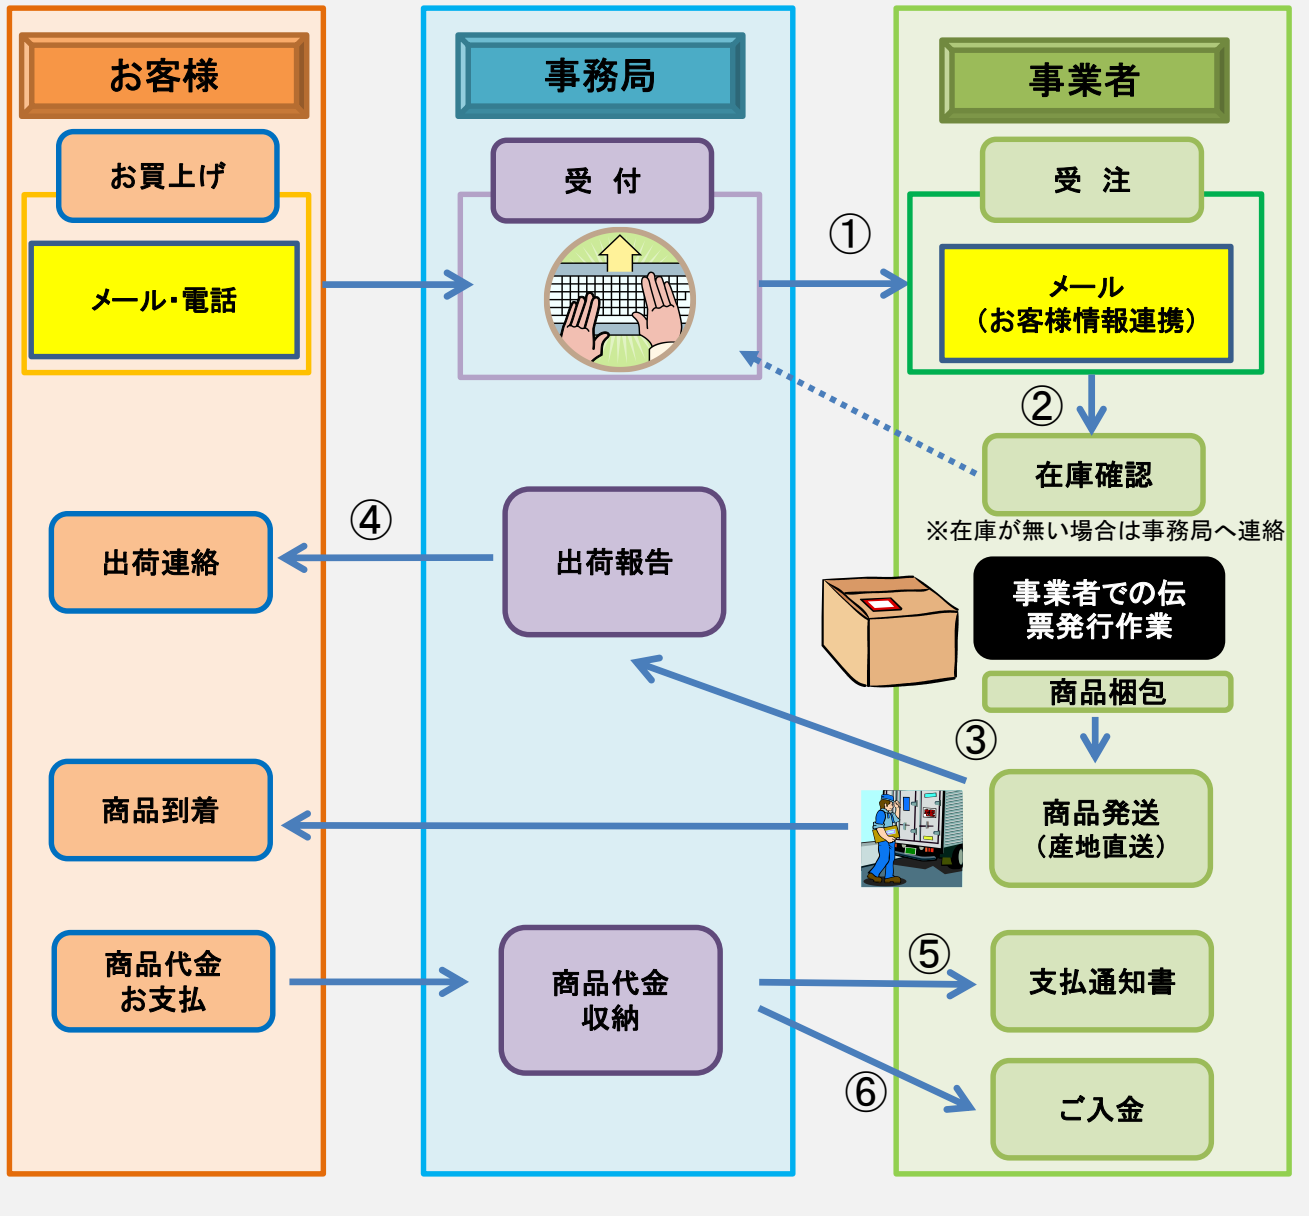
お客様

お買上げ

メール・電話

出荷連絡

商品到着

商品代金
お支払

事務局

受　付

出荷報告

商品代金
収納

事業者

受　注

①

メール
（お客様情報連携）

②

在庫確認

※在庫が無い場合は事務局へ連絡

④

事業者での伝票発行作業

商品梱包

③

商品発送
（産地直送）

⑤

支払通知書

⑥

ご入金